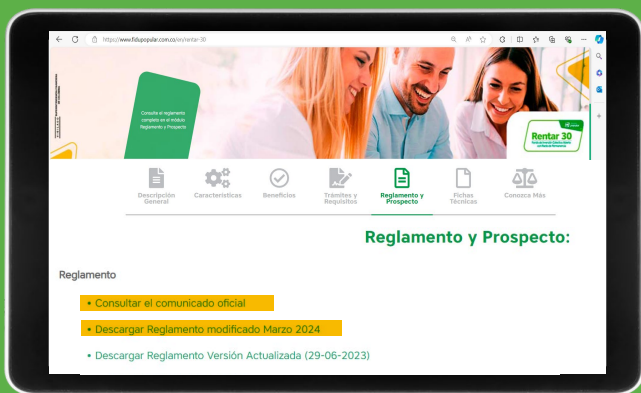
https://www.fiducpopular.com.co/es/rentar-30

Consulte el reglamento completo en el módulo Reglamento y Prospecto

Rentar 30

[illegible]

Descripción General

Características

Beneficios

Trámites y Requisitos

Reglamento y Prospecto

Fichas Técnicas

Conozca Más

Reglamento y Prospecto:

Reglamento

• Consultar el comunicado oficial

• Descargar Reglamento modificado Marzo 2024

• Descargar Reglamento Versión Actualizada (29-06-2023)